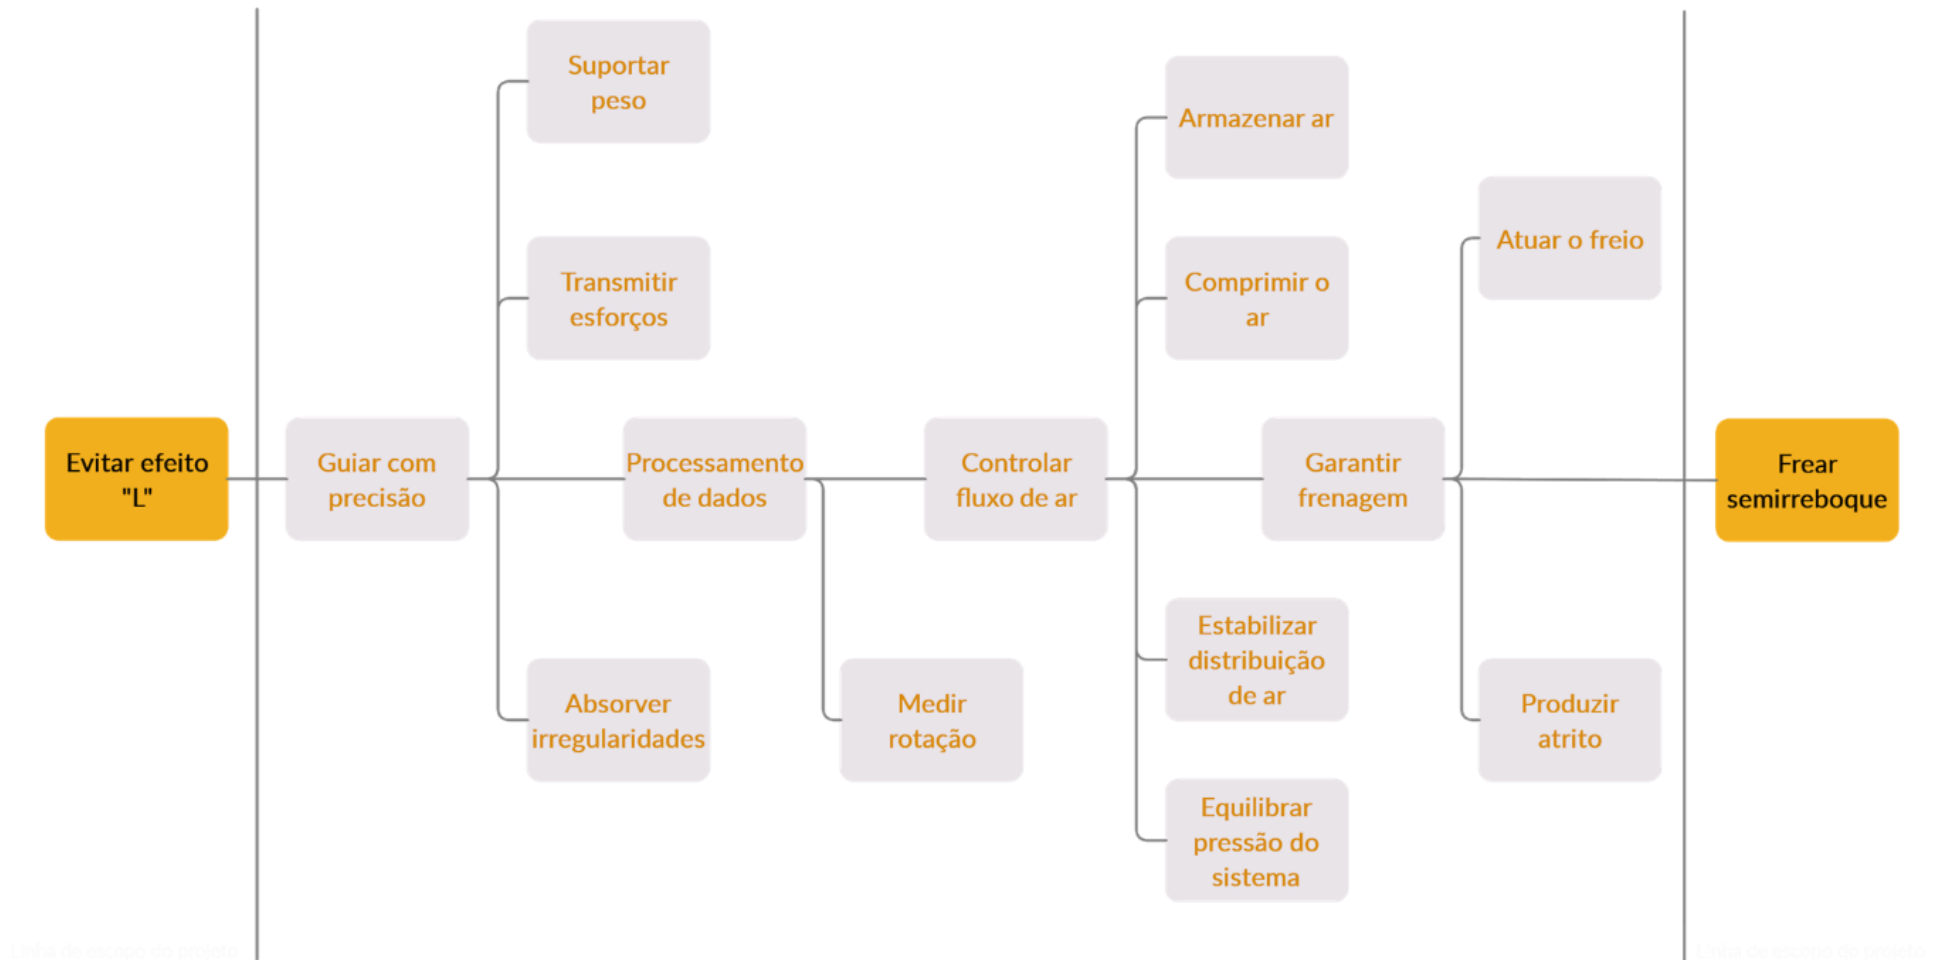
Evitar efeito "L"

Guiar com precisão

Suportar peso

Transmitir esforços

Absorver irregularidades

Processamento de dados

Medir rotação

Controlar fluxo de ar

Armazenar ar

Comprimir o ar

Estabilizar distribuição de ar

Equilibrar pressão do sistema

Garantir frenagem

Atuar o freio

Produzir atrito

Frear semirreboque

Linha de escopo do projeto

Linha de escopo do projeto